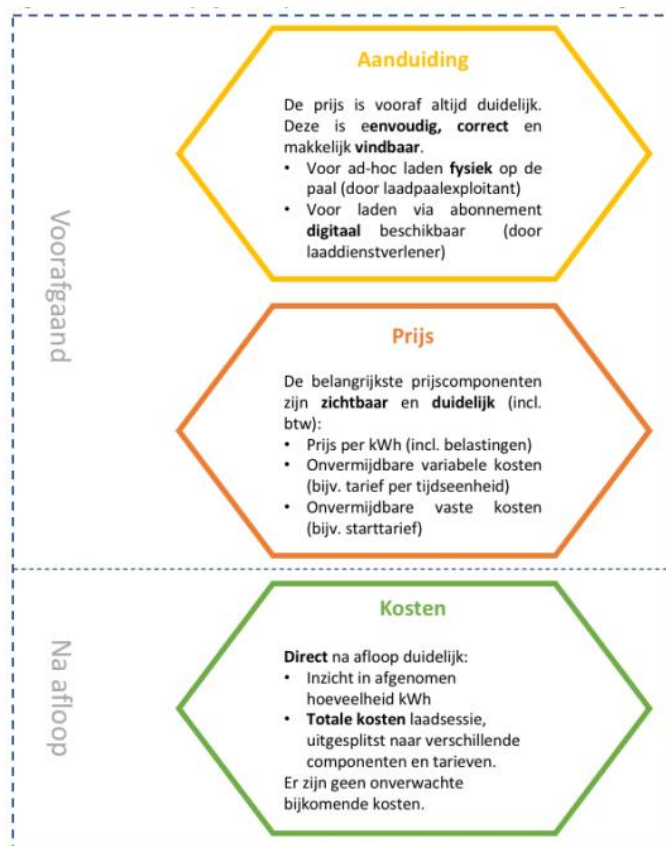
Vooorafgaand

Aanduiding

De prijs is vooraf altijd duidelijk. Deze is eenvoudig, correct en makkelijk vindbaar.

- Voor ad-hoc laden fysiek op de paal (door laadpaalexploitant)
- Voor laden via abonnement digitaal beschikbaar (door laaddienstverlener)

Prijs

De belangrijkste prijscomponenten zijn zichtbaar en duidelijk (incl. btw):

- Prijs per kWh (incl. belastingen)
- Onvermijdbare variabele kosten (bijv. tarief per tijdseenheid)
- Onvermijdbare vaste kosten (bijv. starttarief)

Na afloop

Kosten

Direct na afloop duidelijk:

- Inzicht in afgenomen hoeveelheid kWh
- Totale kosten laadsessie, uitgesplitst naar verschillende componenten en tarieven.

Er zijn geen onverwachte bijkomende kosten.